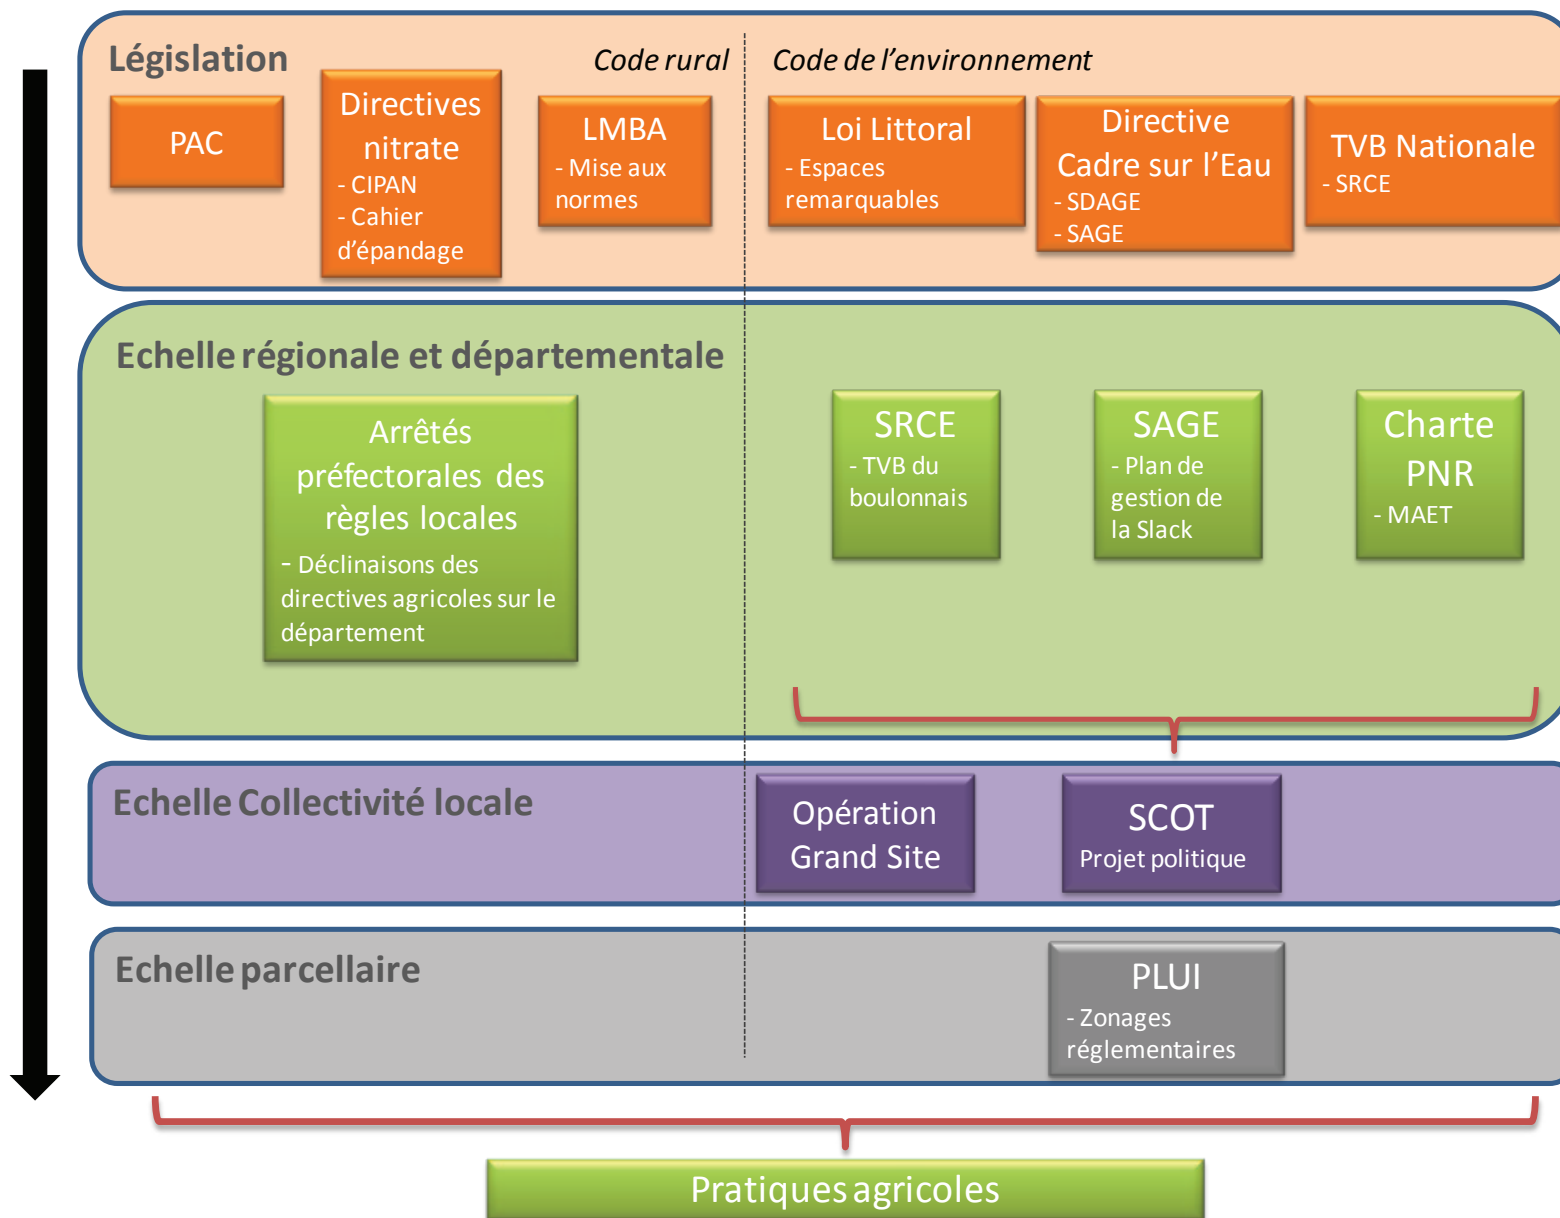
Législation

Code rural

Code de l'environnement

PAC

Directives nitrate
- CIPAN
- Cahier d'épandage

LMBA
- Mise aux normes

Loi Littoral
- Espaces remarquables

Directive Cadre sur l'Eau
- SDAGE
- SAGE

TVB Nationale
- SRCE

Echelle régionale et départementale

Arrêtés préfectorales des règles locales
- Déclinaisons des directives agricoles sur le département

SRCE
- TVB du boulonnais

SAGE
- Plan de gestion de la Slack

Charte PNR
- MAET

Echelle Collectivité locale

Opération Grand Site

SCOT
Projet politique

Echelle parcellaire

PLUI
- Zonages réglementaires

Pratiques agricoles